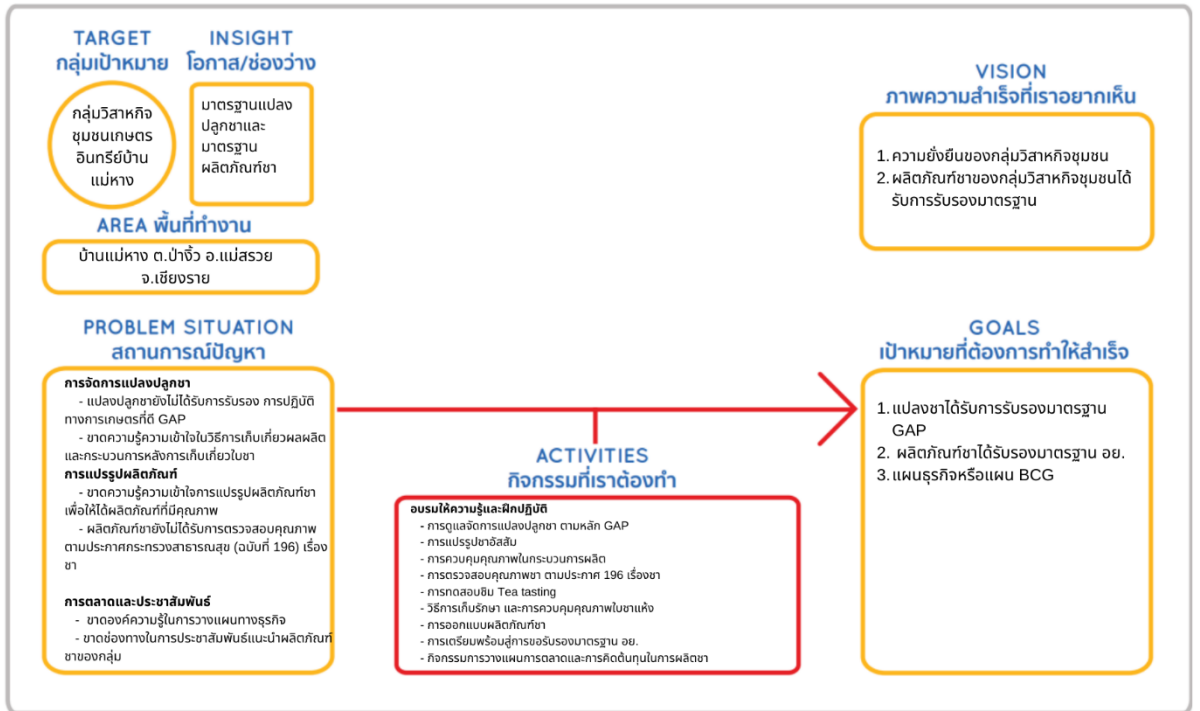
TARGET
กลุ่มเป้าหมาย

กลุ่มวิสาหกิจชุมชนเกษตรอินทรีย์บ้านแม่หาง

INSIGHT
โอกาส/ช่องว่าง

มาตรฐานแปลงปลูกชาและมาตรฐานผลิตภัณฑ์ชา

AREA พื้นที่ทำงาน

บ้านแม่หาง ต.ป่าจิ้ว อ.แม่สรวย จ.เชียงราย

VISION
ภาพความสำเร็จที่เราอยากเห็น

1. ความยั่งยืนของกลุ่มวิสาหกิจชุมชน
2. ผลิตภัณฑ์ชาของกลุ่มวิสาหกิจชุมชนได้รับการรับรองมาตรฐาน

PROBLEM SITUATION
สถานการณ์ปัญหา

การจัดการแปลงปลูกชา
- แปลงปลูกชายังไม่ได้รับการรับรอง การปฏิบัติทางการเกษตรที่ดี GAP
- ขาดความรู้ความเข้าใจในวิธีการเก็บเกี่ยวผลผลิตและกระบวนการหลังการเก็บเกี่ยวใบชา
การแปรรูปผลิตภัณฑ์
- ขาดความรู้ความเข้าใจการแปรรูปผลิตภัณฑ์ชาเพื่อให้ได้ผลิตภัณฑ์ที่มีคุณภาพ
- ผลิตภัณฑ์ชายังไม่ได้รับการตรวจสอบคุณภาพตามประกาศกระทรวงสาธารณสุข (ฉบับที่ 196) เรื่องชา

การตลาดและประชาสัมพันธ์
- ขาดองค์ความรู้ในการวางแผนทางธุรกิจ
- ขาดช่องทางในการประชาสัมพันธ์แนะนำผลิตภัณฑ์ชาของกลุ่ม

ACTIVITIES
กิจกรรมที่เราต้องทำ

อบรมให้ความรู้และฝึกปฏิบัติ
- การดูแลจัดการแปลงปลูกชา ตามหลัก GAP
- การแปรรูปชาอัสสัม
- การควบคุมคุณภาพในกระบวนการผลิต
- การตรวจสอบคุณภาพชา ตามประกาศ 196 เรื่องชา
- การทดสอบชิม Tea tasting
- วิธีการเก็บรักษา และการควบคุมคุณภาพใบชาแห้ง
- การออกแบบผลิตภัณฑ์ชา
- การเตรียมพร้อมสู่การขอรับรองมาตรฐาน อย.
- กิจกรรมการวางแผนการตลาดและการคิดต้นทุนในการผลิตชา

GOALS
เป้าหมายที่ต้องการทำให้สำเร็จ

1. แปลงชาได้รับการรับรองมาตรฐาน GAP
2. ผลิตภัณฑ์ชาได้รับรองมาตรฐาน อย.
3. แผนธุรกิจหรือแผน BCG